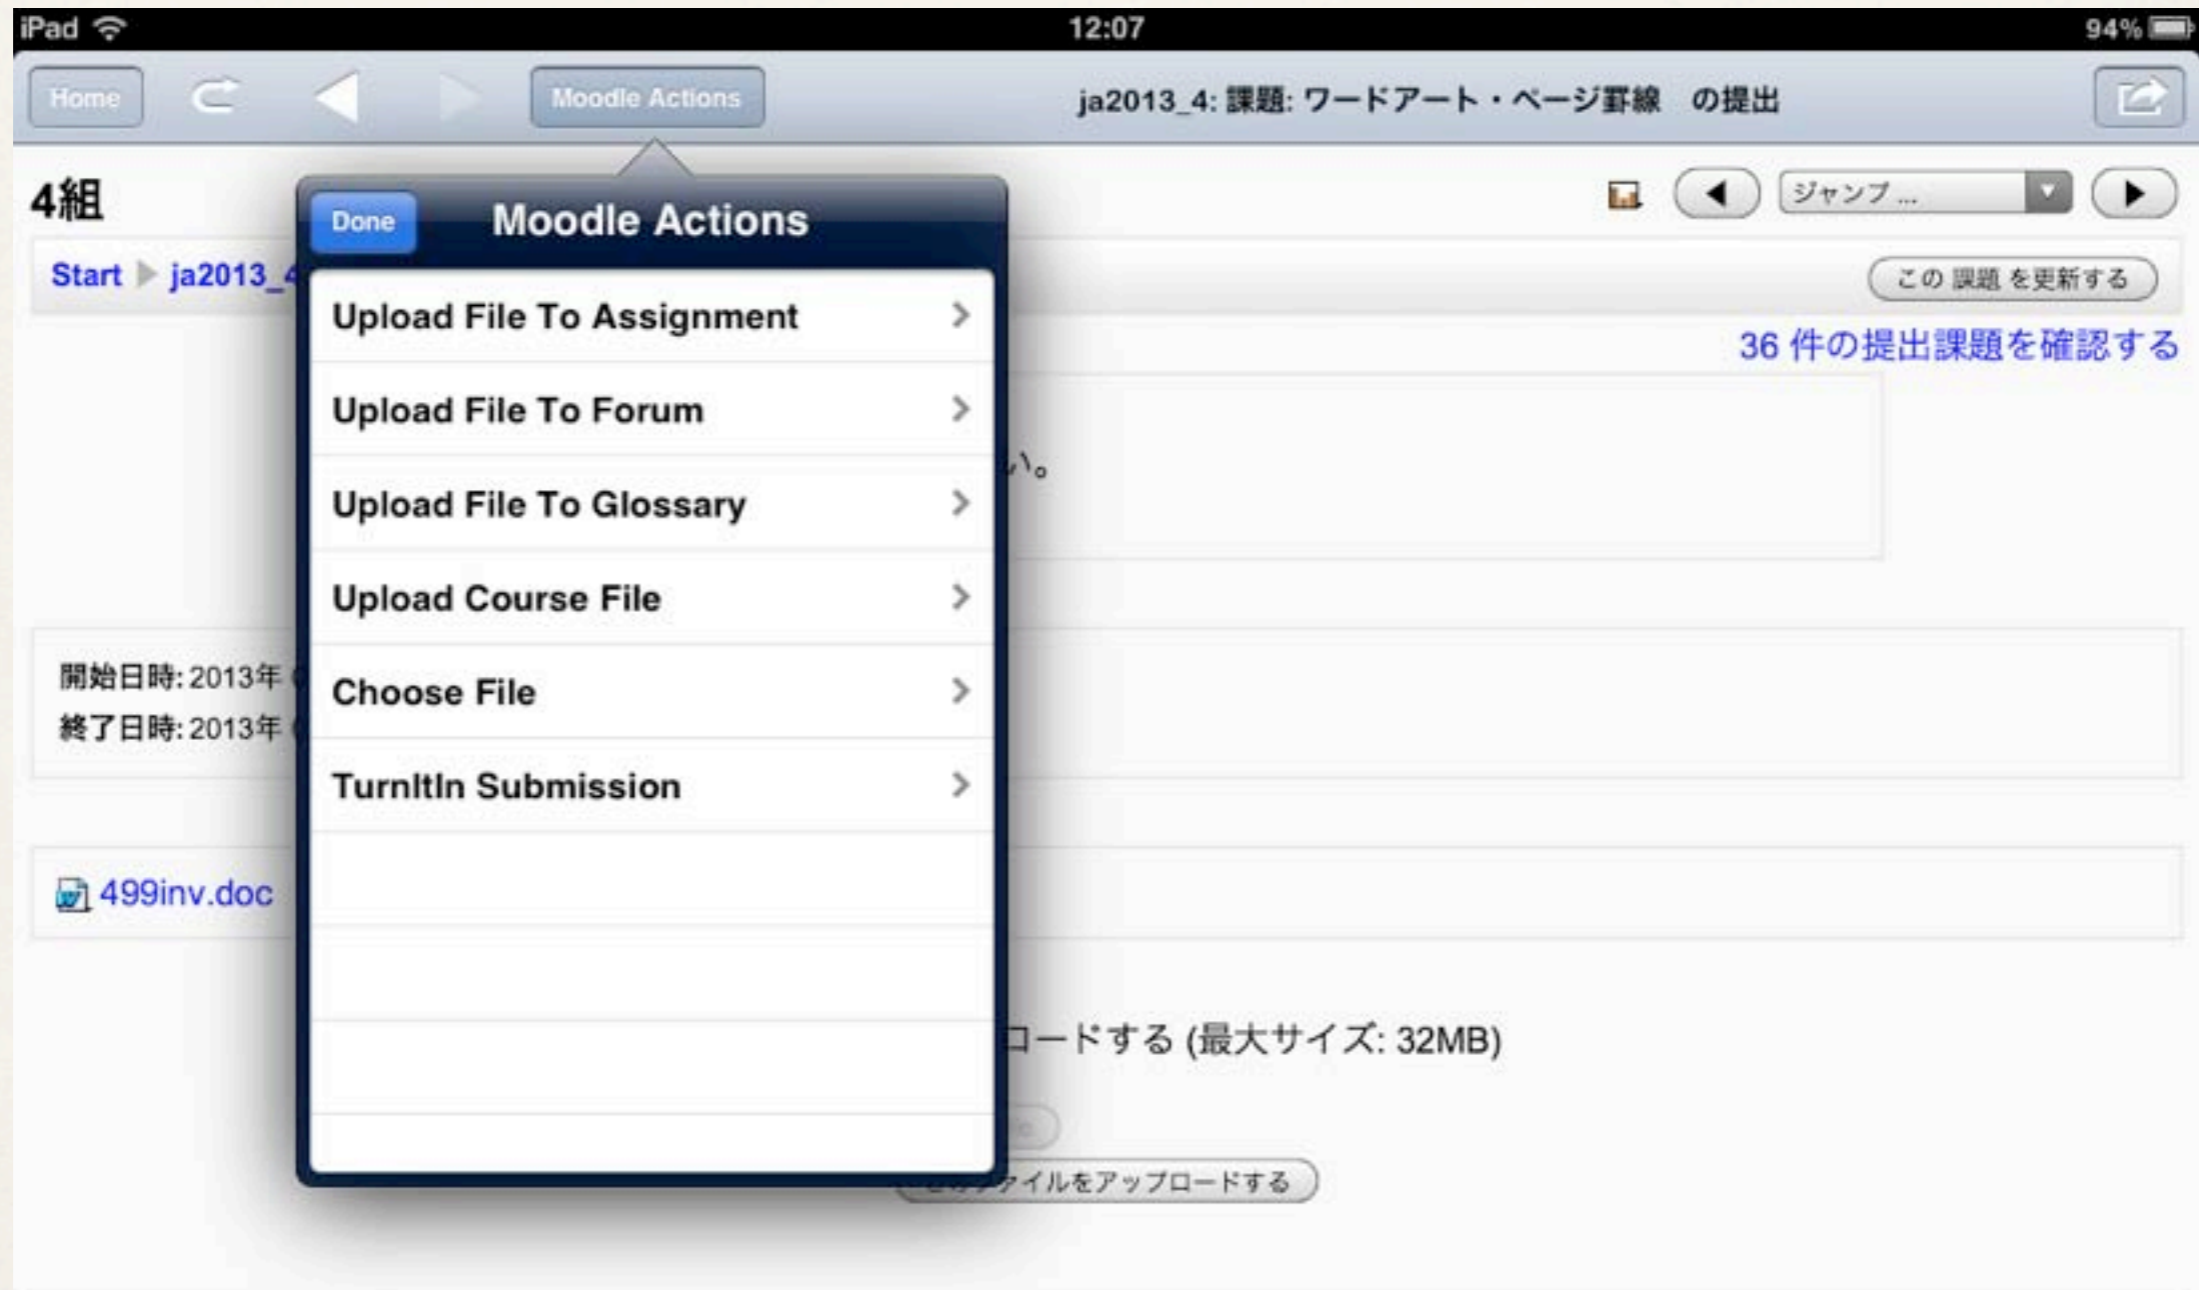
iPad 12:07 94%

Home Moodle Actions ja2013_4: 課題: ワードアート・ページ罫線 の提出

4組

ジャンプ ...

Start ▶ ja2013_4

この 課題 を更新する

36 件の提出課題を確認する

い。

開始日時: 2013年

終了日時: 2013年

499inv.doc

ロードする (最大サイズ: 32MB)

ァイルをアップロードする

Done Moodle Actions

Upload File To Assignment

Upload File To Forum

Upload File To Glossary

Upload Course File

Choose File

TurnItIn Submission